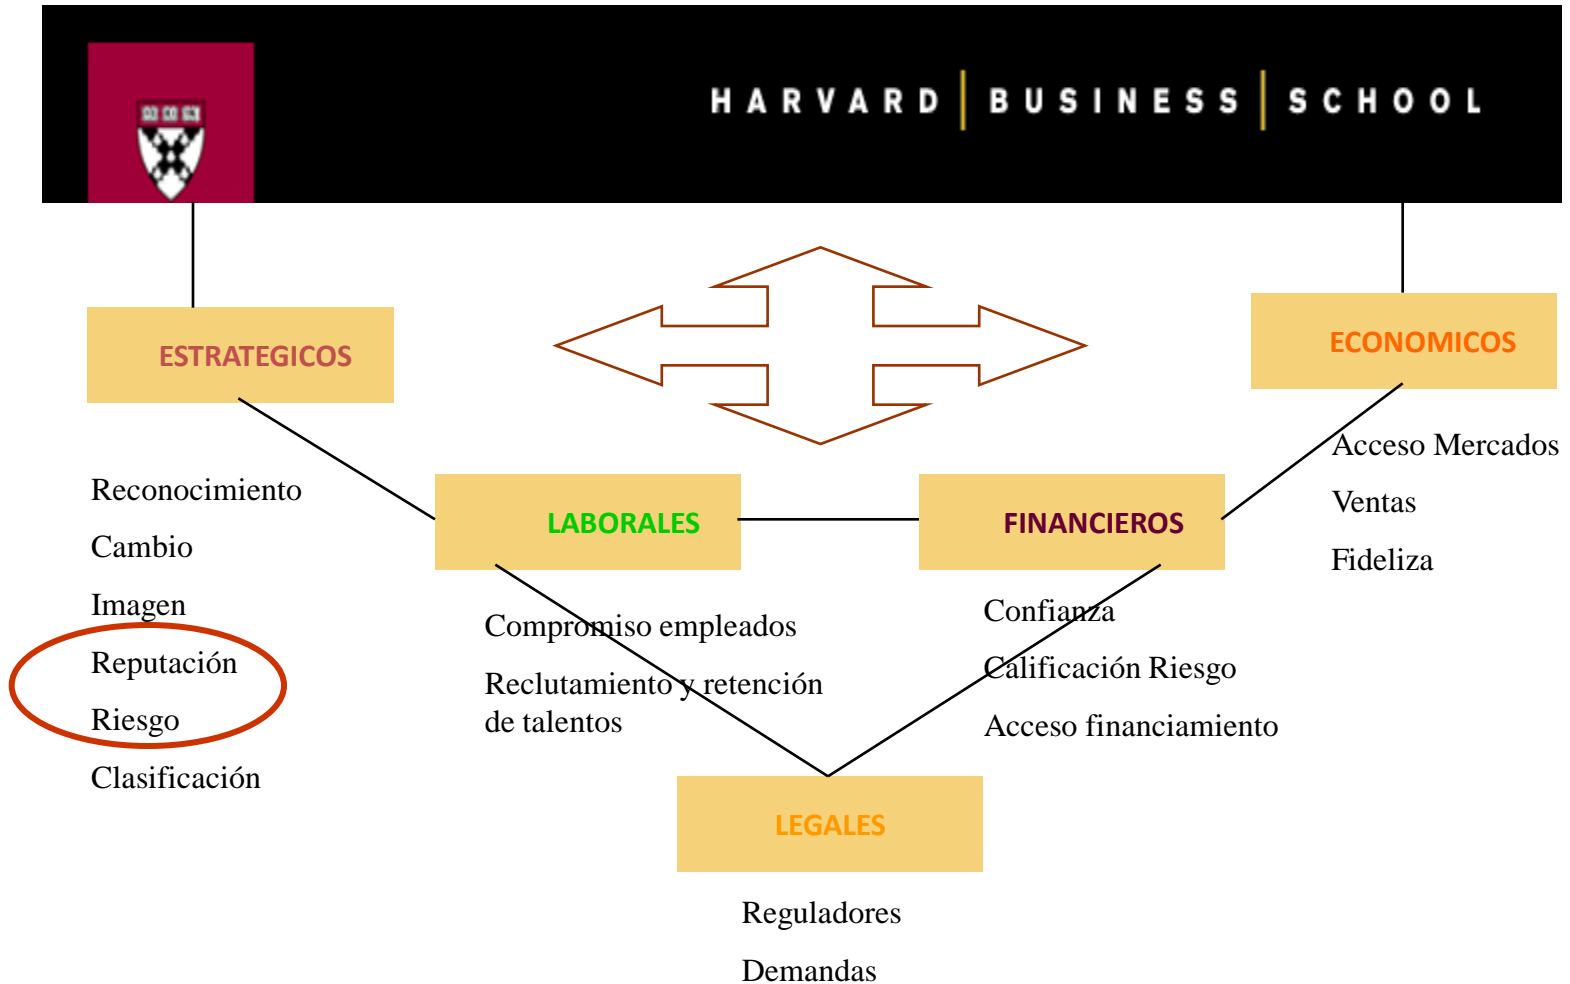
HARVARD | BUSINESS | SCHOOL

ESTRATEGICOS

ECONOMICOS

Acceso Mercados

Ventas

Fideliza

Reconocimiento

Cambio

Imagen

Reputación

Riesgo

Clasificación

LABORALES

FINANCIEROS

Compromiso empleados

Reclutamiento y retención de talentos

Confianza

Calificación Riesgo

Acceso financiamiento

LEGALES

Reguladores

Demandas